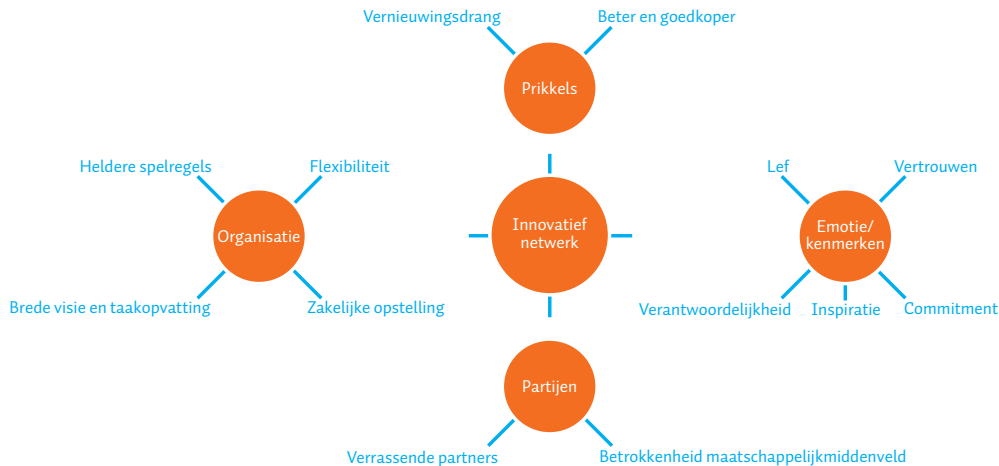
Vernieuwingsdrang

Beter en goedkoper

Prikkels

Heldere spelregels

Flexibiliteit

Organisatie

Brede visie en taakopvatting

Zakelijke opstelling

Innovatief netwerk

Lef

Vertrouwen

Emotie/ kenmerken

Verantwoordelijkheid

Inspiratie

Commitment

Partijen

Verrassende partners

Betrokkenheid maatschappelijkmiddenveld